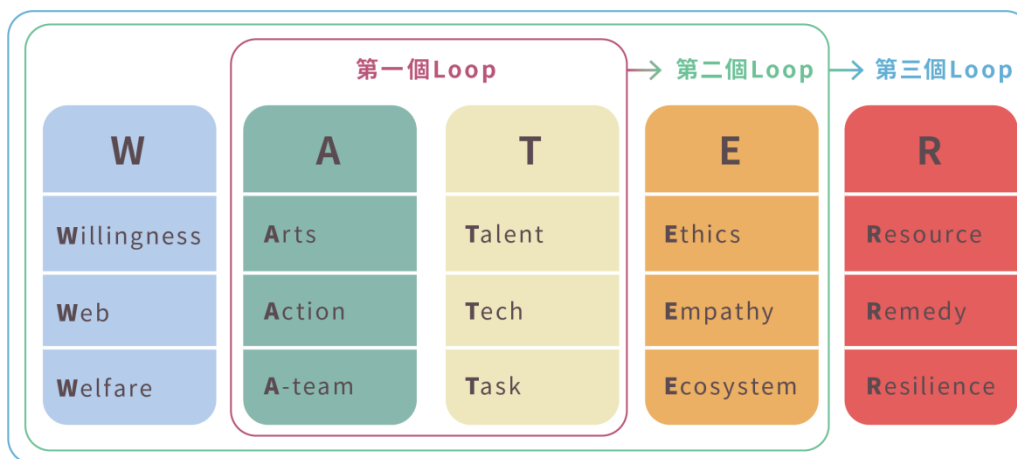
第一個Loop

第二個Loop

第三個Loop

| W | A | T | E | R |
|---|---|---|---|---|
| Willingness | Arts | Talent | Ethics | Resource |
| Web | Action | Tech | Empathy | Remedy |
| Welfare | A-team | Task | Ecosystem | Resilience |